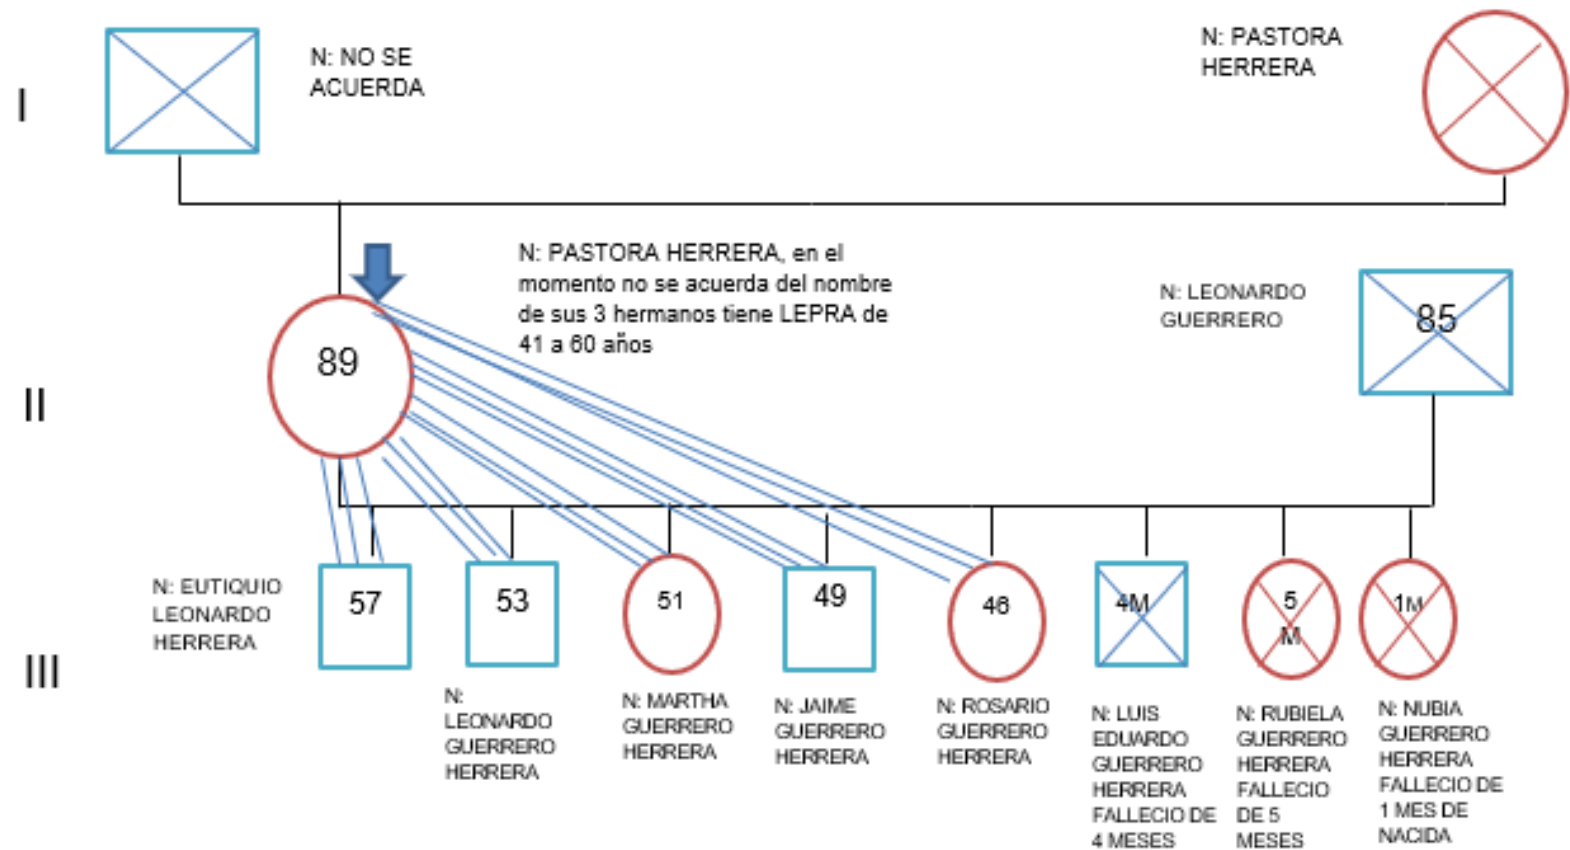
N: NO SE ACUERDA

N: PASTORA HERRERA

I

N: PASTORA HERRERA, en el momento no se acuerda del nombre de sus 3 hermanos tiene LEPRA de 41 a 60 años

89

N: LEONARDO GUERRERO

85

II

N: EUTIQUIO LEONARDO HERRERA

57

53

51

49

46

4M

5 M

1M

III

N: LEONARDO GUERRERO HERRERA

N: MARTHA GUERRERO HERRERA

N: JAIME GUERRERO HERRERA

N: ROSARIO GUERRERO HERRERA

N: LUIS EDUARDO GUERRERO HERRERA FALLECIO DE 4 MESES

N: RUBIELA GUERRERO HERRERA FALLECIO DE 5 MESES

N: NUBIA GUERRERO HERRERA FALLECIO DE 1 MES DE NACIDA